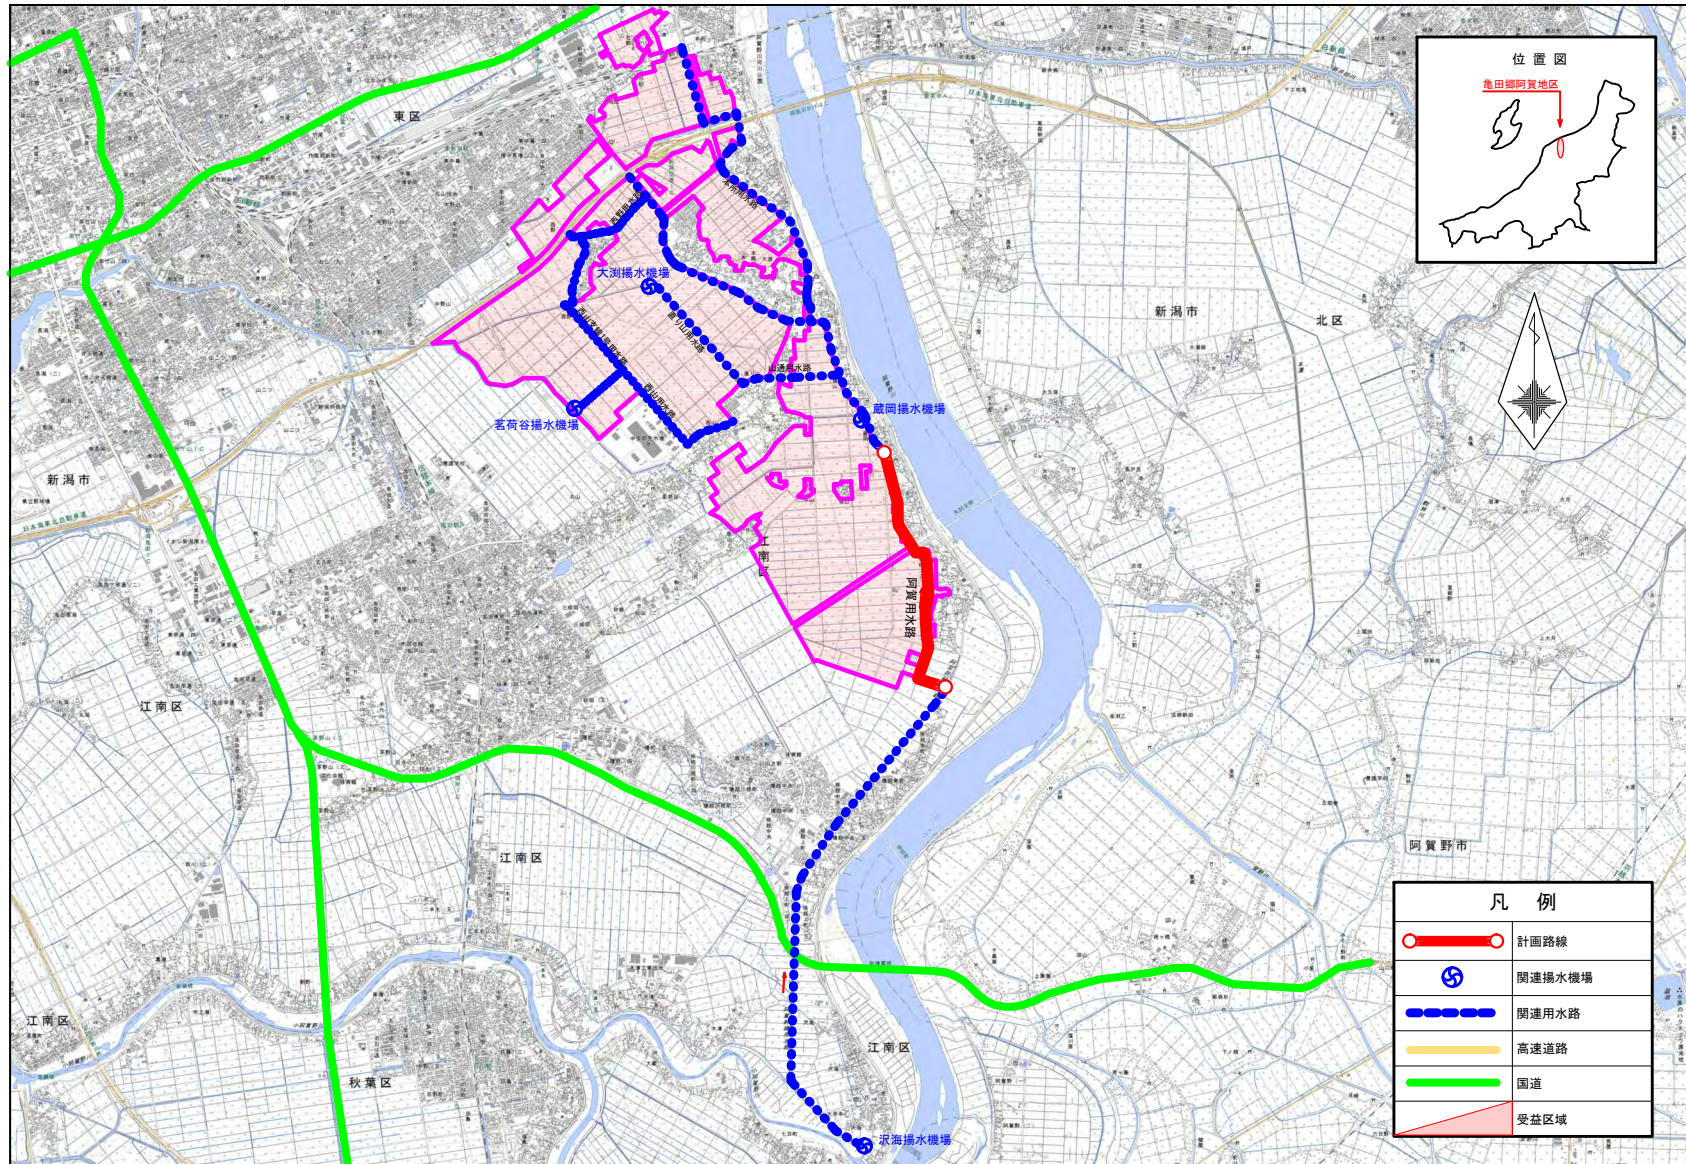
位置図
亀田郷阿賀地区

東区
新潟市
北区
大渕揚水機場
茗荷谷揚水機場
蔵岡揚水機場
山通用水路
阿賀用水路
江南区
新潟市
江南区
江南区
江南区
秋葉区
江南区
阿賀野市
沢海揚水機場

凡例
| | |
|---|---|
| | 計画路線 |
| | 関連揚水機場 |
| | 関連用水路 |
| | 高速道路 |
| | 国道 |
| | 受益区域 |